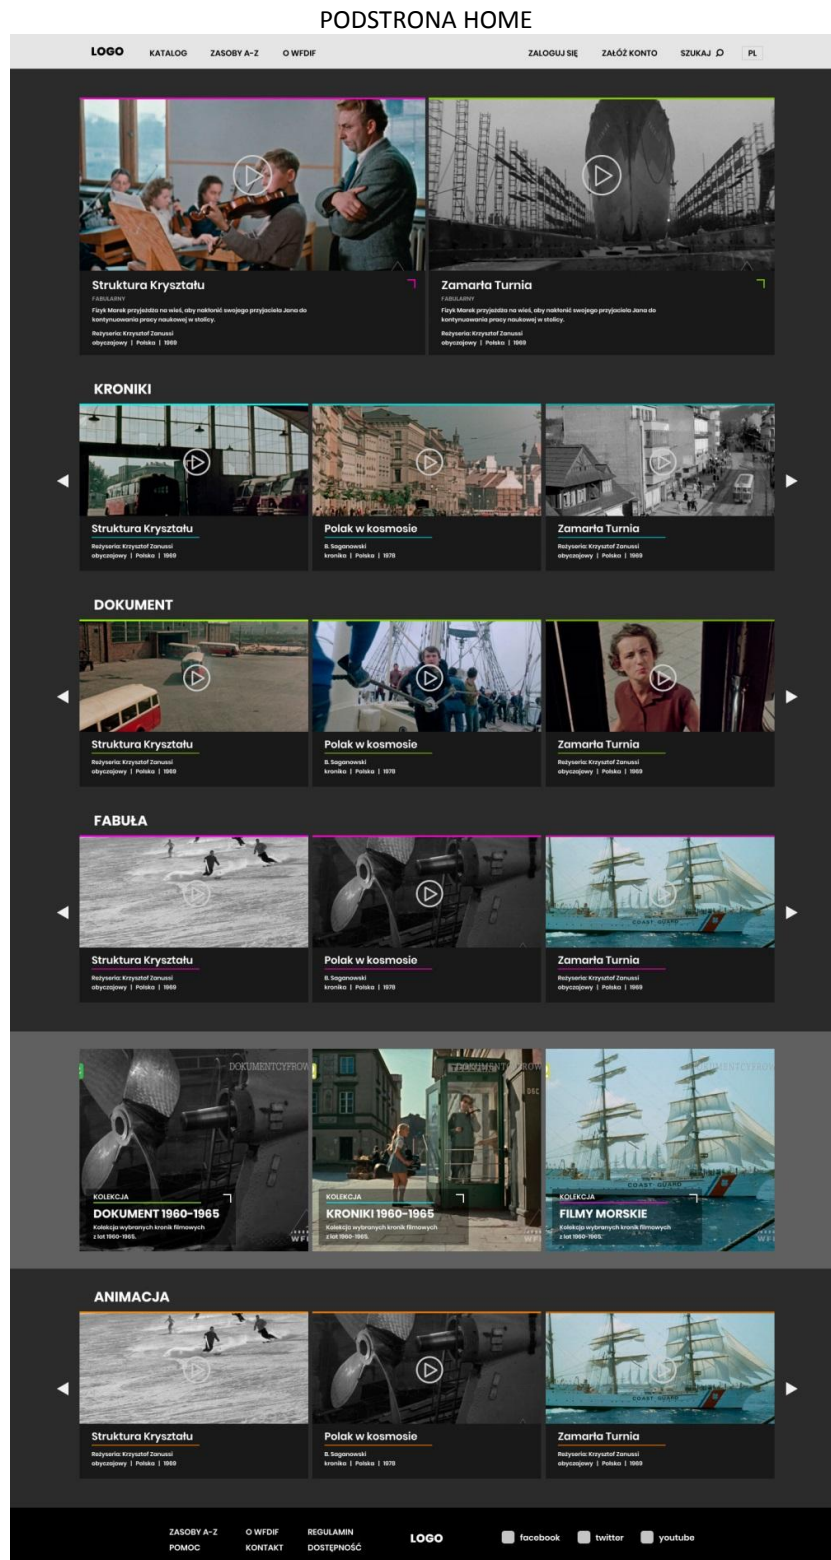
PODSTRONA HOME

LOGO KATALOG ZASOBY A-Z O WFDIF ZALOGUJ SIĘ ZAŁÓŻ KONTO SZUKAJ PL

Struktura Kryształu
FABULARNY
Fizyk Marek przyjeżdża na wieś, aby nakłonić swojego przyjaciela Jana do kontynuowania pracy naukowej w stolicy.
Reżyseria: Krzysztof Zanussi
obyczajowy | Polska | 1969

Zamarła Turnia
FABULARNY
Fizyk Marek przyjeżdża na wieś, aby nakłonić swojego przyjaciela Jana do kontynuowania pracy naukowej w stolicy.
Reżyseria: Krzysztof Zanussi
obyczajowy | Polska | 1969

KRONIKI

Struktura Kryształu
Reżyseria: Krzysztof Zanussi
obyczajowy | Polska | 1969

Polak w kosmosie
B. Saganowski
kronika | Polska | 1978

Zamarła Turnia
Reżyseria: Krzysztof Zanussi
obyczajowy | Polska | 1969

DOKUMENT

Struktura Kryształu
Reżyseria: Krzysztof Zanussi
obyczajowy | Polska | 1969

Polak w kosmosie
B. Saganowski
kronika | Polska | 1978

Zamarła Turnia
Reżyseria: Krzysztof Zanussi
obyczajowy | Polska | 1969

FABUŁA

Struktura Kryształu
Reżyseria: Krzysztof Zanussi
obyczajowy | Polska | 1969

Polak w kosmosie
B. Saganowski
kronika | Polska | 1978

Zamarła Turnia
Reżyseria: Krzysztof Zanussi
obyczajowy | Polska | 1969

DOKUMENTCYFROW
KOLEKCJA
DOKUMENT 1960-1965
Kolekcja wybranych kronik filmowych z lat 1960-1965.

KOLEKCJA
KRONIKI 1960-1965
Kolekcja wybranych kronik filmowych z lat 1960-1965.

KOLEKCJA
FILMY MORSKIE
Kolekcja wybranych kronik filmowych z lat 1960-1965.

ANIMACJA

Struktura Kryształu
Reżyseria: Krzysztof Zanussi
obyczajowy | Polska | 1969

Polak w kosmosie
B. Saganowski
kronika | Polska | 1978

Zamarła Turnia
Reżyseria: Krzysztof Zanussi
obyczajowy | Polska | 1969

ZASOBY A-Z POMOC O WFDIF KONTAKT REGULAMIN DOSTĘPNOŚĆ LOGO facebook twitter youtube